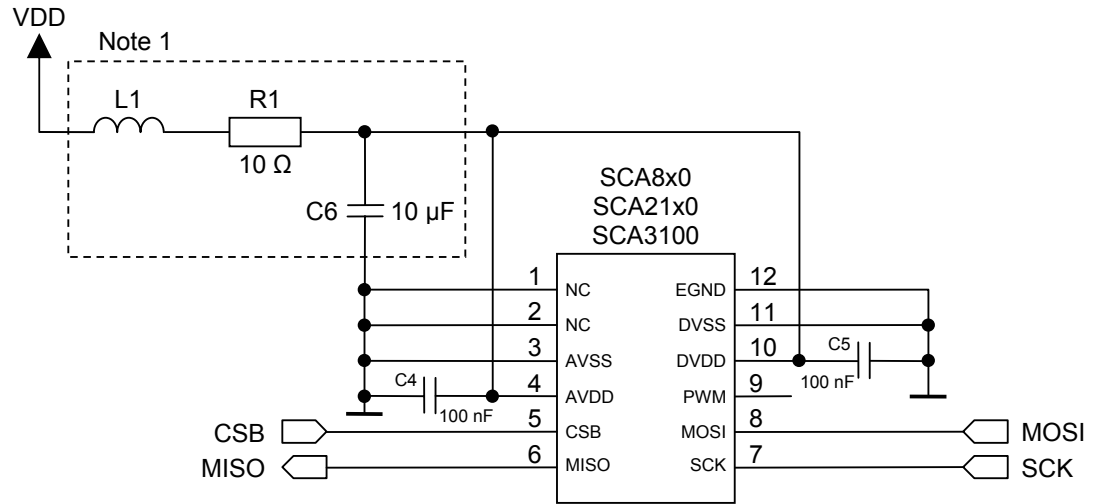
VDD

Note 1

L1

R1

10 Ω

C6

10 µF

SCA8x0
SCA21x0
SCA3100

| Pin | Name | Name | Pin |
|---|---|---|---|
| 1 | NC | EGND | 12 |
| 2 | NC | DVSS | 11 |
| 3 | AVSS | DVDD | 10 |
| 4 | AVDD | PWM | 9 |
| 5 | CSB | MOSI | 8 |
| 6 | MISO | SCK | 7 |

C4

100 nF

C5

100 nF

CSB

MISO

MOSI

SCK